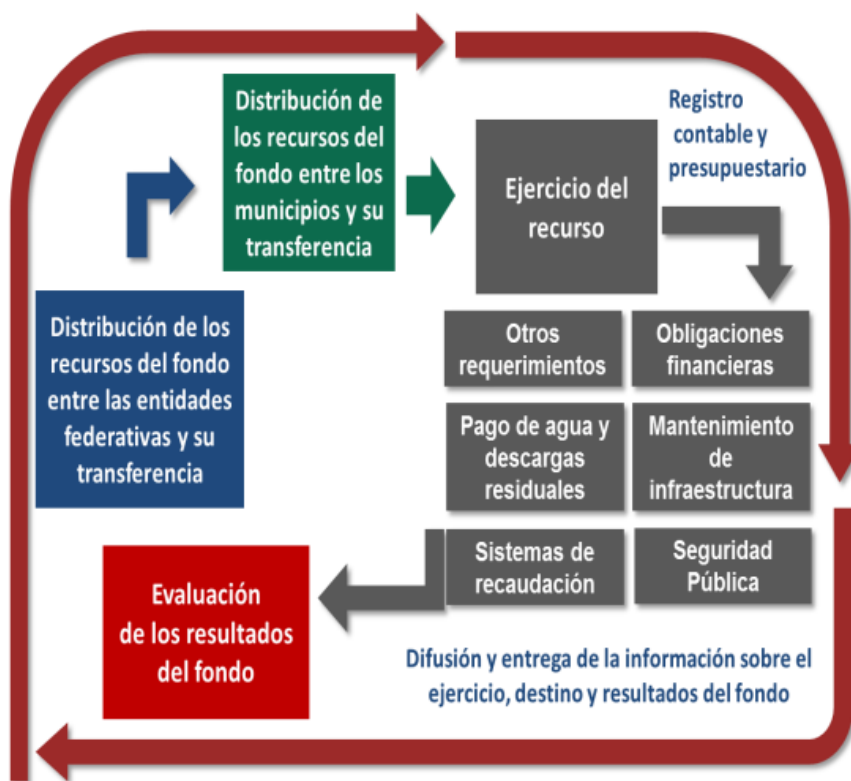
Distribución de los recursos del fondo entre los municipios y su transferencia

Registro contable y presupuestario

Ejercicio del recurso

Distribución de los recursos del fondo entre las entidades federativas y su transferencia

Otros requerimientos

Obligaciones financieras

Pago de agua y descargas residuales

Mantenimiento de infraestructura

Sistemas de recaudación

Seguridad Pública

Evaluación de los resultados del fondo

Difusión y entrega de la información sobre el ejercicio, destino y resultados del fondo